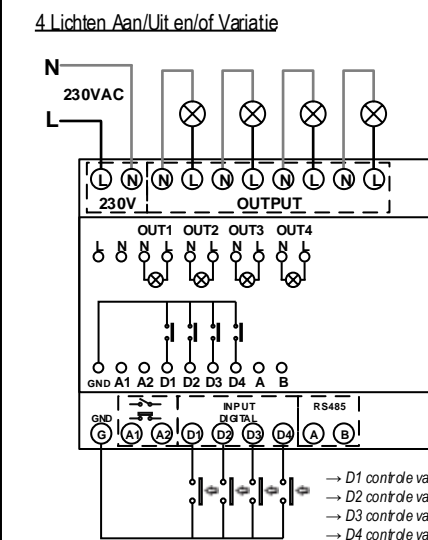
4 Lichten Aan/Uit en/of Variatie

N

230VAC

L

L N N L N L N L N L

230V

OUTPUT

OUT1 OUT2 OUT3 OUT4

L N N L N L N L N L

GND A1 A2 D1 D2 D3 D4 A B

INPUT DIGITAL

RS485

GND G A1 A2 D1 D2 D3 D4 A B

→ D1 controle va

→ D2 controle va

→ D3 controle va

→ D4 controle va